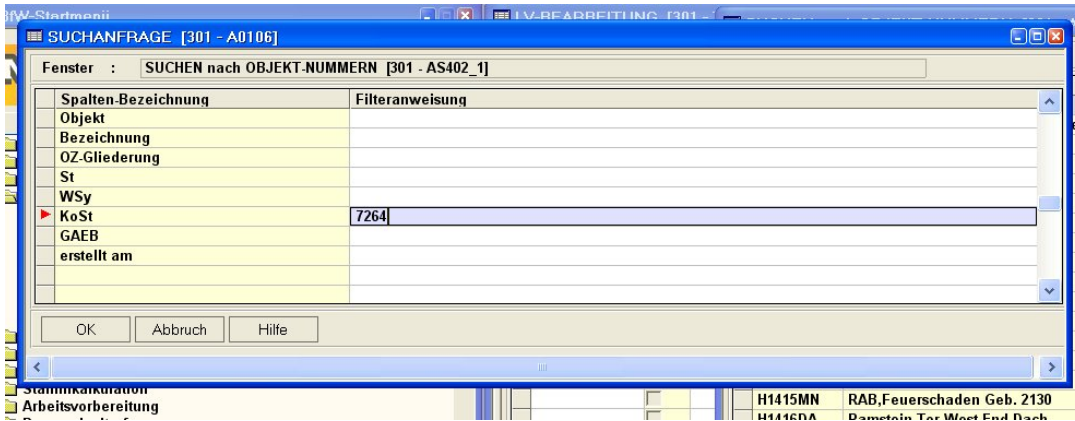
SfW-Startmenü

LV-BEARBEITUNG [301 -

SUCHANFRAGE [301 - A0106]

Fenster : SUCHEN nach OBJEKT-NUMMERN [301 - AS402_1]

| Spalten-Bezeichnung | Filteranweisung |
|---|---|
| Objekt | |
| Bezeichnung | |
| OZ-Gliederung | |
| St | |
| WSy | |
| KoSt | 7264 |
| GAEB | |
| erstellt am | |
| | |
| | |

OK Abbruch Hilfe

Stammkalkulation
Arbeitsvorbereitung

H1415MN RAB,Feuerschaden Geb. 2130
H1416DA Ramstein Tor West End Dach